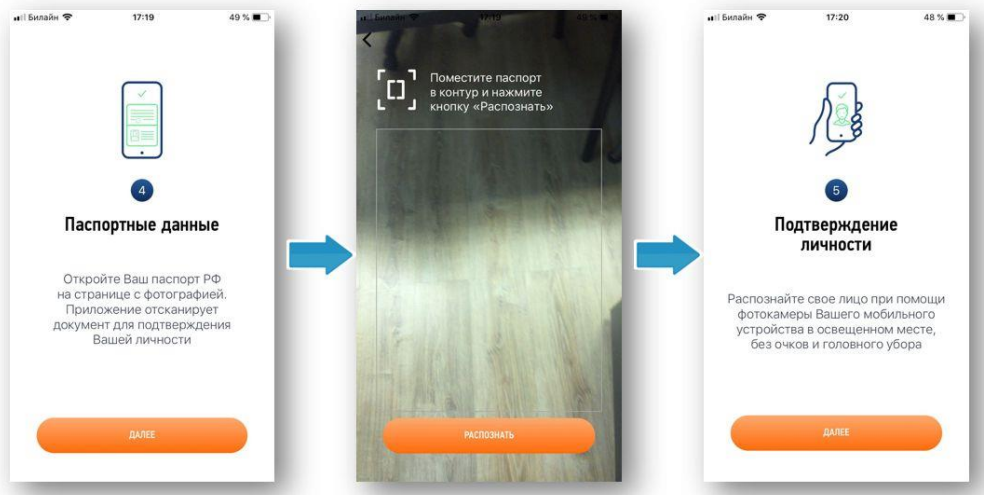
Билайн 17:19 49 %

4

Паспортные данные

Откройте Ваш паспорт РФ на странице с фотографией. Приложение отсканирует документ для подтверждения Вашей личности

ДАЛЕЕ

Билайн 17:19 49 %

Поместите паспорт в контур и нажмите кнопку «Распознать»

РАСПОЗНАТЬ

Билайн 17:20 48 %

5

Подтверждение личности

Распознайте свое лицо при помощи фотокамеры Вашего мобильного устройства в освещенном месте, без очков и головного убора

ДАЛЕЕ